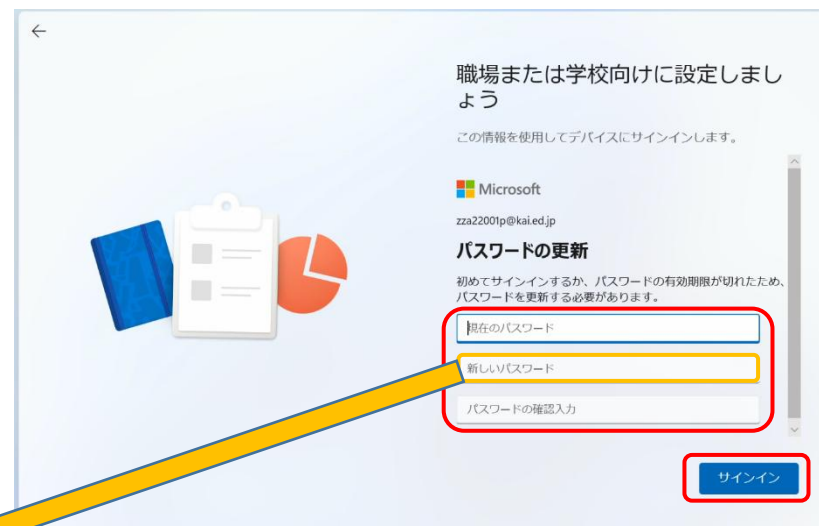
職場または学校向けに設定しましょう

この情報を使用してデバイスにサインインします。

Microsoft

zza22001p@kai.ed.jp

パスワードの更新

初めてサインインするか、パスワードの有効期限が切れたため、パスワードを更新する必要があります。

現在のパスワード

新しいパスワード

パスワードの確認入力

サインイン